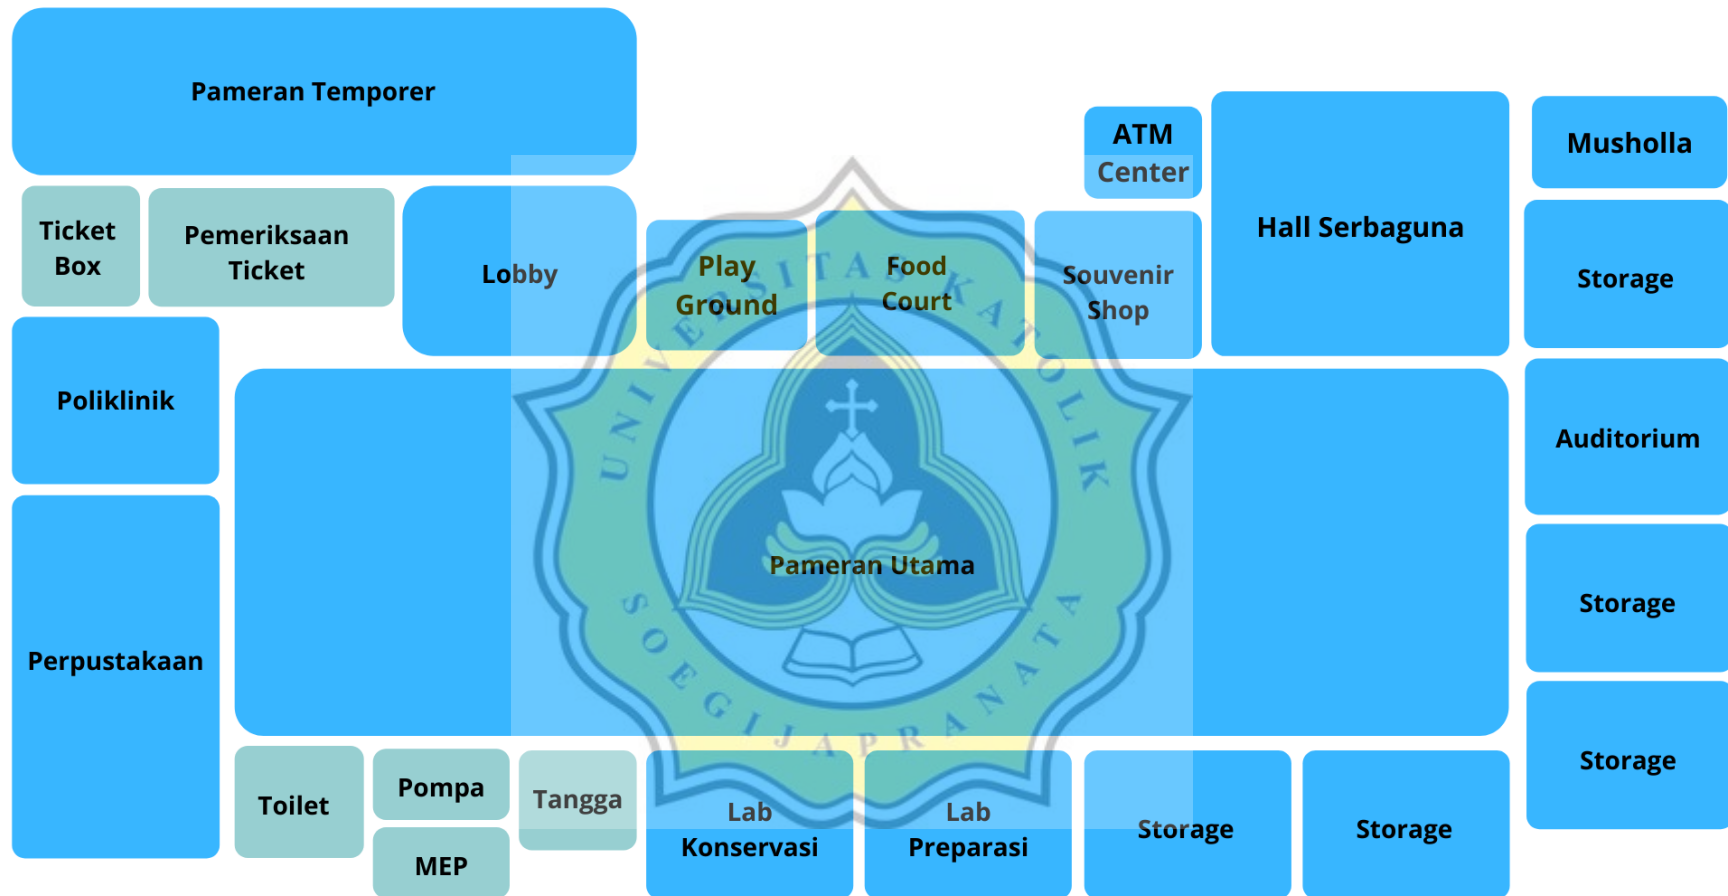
Pameran Temporer

Ticket Box

Pemeriksaan Ticket

Lobby

Play Ground

Food Court

Souvenir Shop

ATM Center

Hall Serbaguna

Musholla

Storage

Poliklinik

Auditorium

Pameran Utama

Storage

Perpustakaan

Storage

Toilet

Pompa

MEP

Tangga

Lab Konservasi

Lab Preparasi

Storage

Storage

UNIVERSITAS KATOLIK SOEGIJAPRANATA